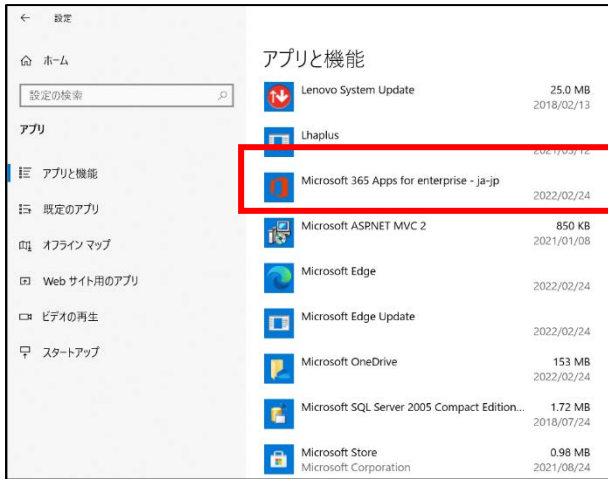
← 設定

ホーム

設定の検索

アプリ

アプリと機能

既定のアプリ

オフライン マップ

Web サイト用のアプリ

ビデオの再生

スタートアップ

アプリと機能

Lenovo System Update 25.0 MB 2018/02/13

Lhaplus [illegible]

Microsoft 365 Apps for enterprise - ja-jp 2022/02/24

Microsoft ASP.NET MVC 2 850 KB 2021/01/08

Microsoft Edge 2022/02/24

Microsoft Edge Update 2022/02/24

Microsoft OneDrive 153 MB 2022/02/24

Microsoft SQL Server 2005 Compact Edition... 1.72 MB 2018/07/24

Microsoft Store 0.98 MB
Microsoft Corporation 2021/08/24